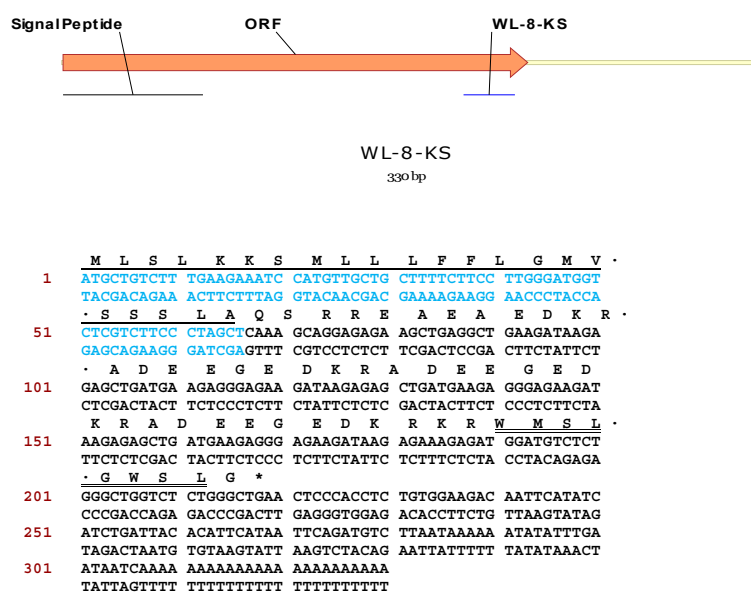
Signal Peptide    ORF    WL-8-KS

WL-8-KS
330 bp

M L S L K K S M L L L F F L G M V ·
1 ATGCTGTCTT TGAAGAAATC CATGTTGCTG CTTTTCTTCC TTGGGATGGT
TACGACAGAA ACTTCTTTAG GTACAACGAC GAAAAGAAGG AACCCTACCA
· S S S L A Q S R R E A E A E D K R ·
51 CTCGTCTTCC CTAGCTCAAA GCAGGAGAGA AGCTGAGGCT GAAGATAAGA
GAGCAGAAGG GATCGAGTTT CGTCCTCTCT TCGACTCCGA CTTCTATTCT
· A D E E G E D K R A D E E G E D
101 GAGCTGATGA AGAGGGAGAA GATAAGAGAG CTGATGAAGA GGGAGAAGAT
CTCGACTACT TCTCCCTCTT CTATTCTCTC GACTACTTCT CCCTCTTCTA
K R A D E E G E D K R K R W M S L ·
151 AAGAGAGCTG ATGAAGAGGG AGAAGATAAG AGAAAGAGAT GGATGTCTCT
TTCTCTCGAC TACTTCTCCC TCTTCTATTC TCTTTCTCTA CCTACAGAGA
· G W S L G *
201 GGGCTGGTCT CTGGGCTGAA CTCCCACCTC TGTGGAAGAC AATTCATATC
CCCGACCAGA GACCCGACTT GAGGGTGGAG ACACCTTCTG TTAAGTATAG
251 ATCTGATTAC ACATTCATAA TTCAGATGTC TTAATAAAAA ATATATTTGA
TAGACTAATG TGTAAGTATT AAGTCTACAG AATTATTTTT TATATAAACT
301 ATAATCAAAA AAAAAAAAAA AAAAAAAAAA
TATTAGTTTT TTTTTTTTTT TTTTTTTTTT